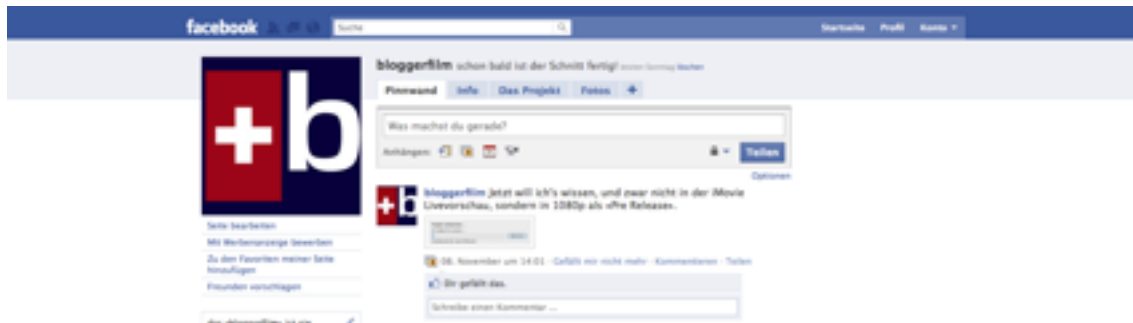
facebook Suche Startseite Profil Konto ▾

bloggerfilm schon bald ist der Schnitt fertig! letzten Sonntag löschen

Pinnwand Info Das Projekt Fotos +

Was machst du gerade?

Anhängen: Teilen

Optionen

+b

bloggerfilm Jetzt will ich's wissen, und zwar nicht in der iMovie Livevorschau, sondern in 1080p als »Pre Release«.

08. November um 14:01 · Gefällt mir nicht mehr · Kommentieren · Teilen

Dir gefällt das.

Schreibe einen Kommentar ...

Seite bearbeiten

Mit Werbeanzeige bewerben

Zu den Favoriten meiner Seite hinzufügen

Freunden vorschlagen

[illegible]